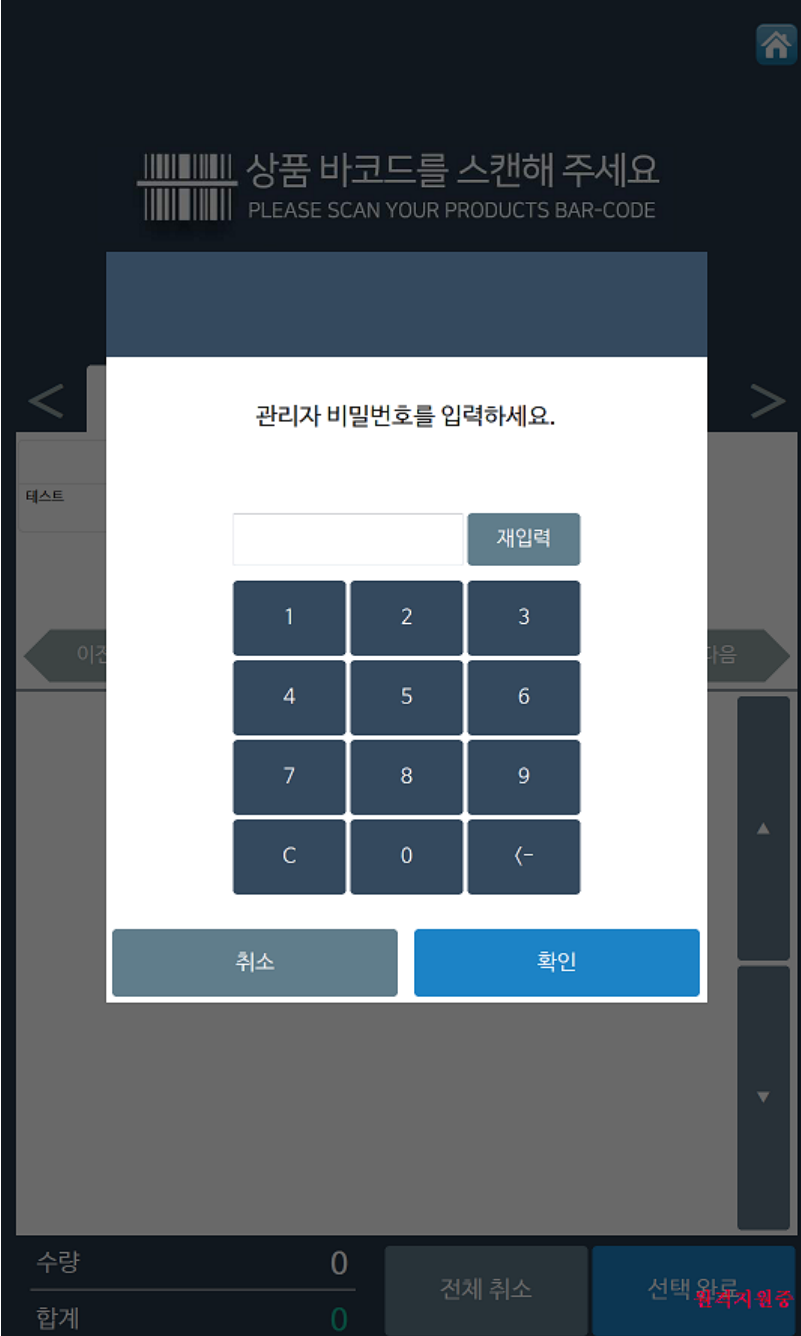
상품 바코드를 스캔해 주세요
PLEASE SCAN YOUR PRODUCTS BAR-CODE

<

>

테스트

이전

다음

관리자 비밀번호를 입력하세요.

재입력

1
2
3
4
5
6
7
8
9
C
0
<-

취소
확인

▲
▼

수량 0
합계 0

전체 취소
선택 완료
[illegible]